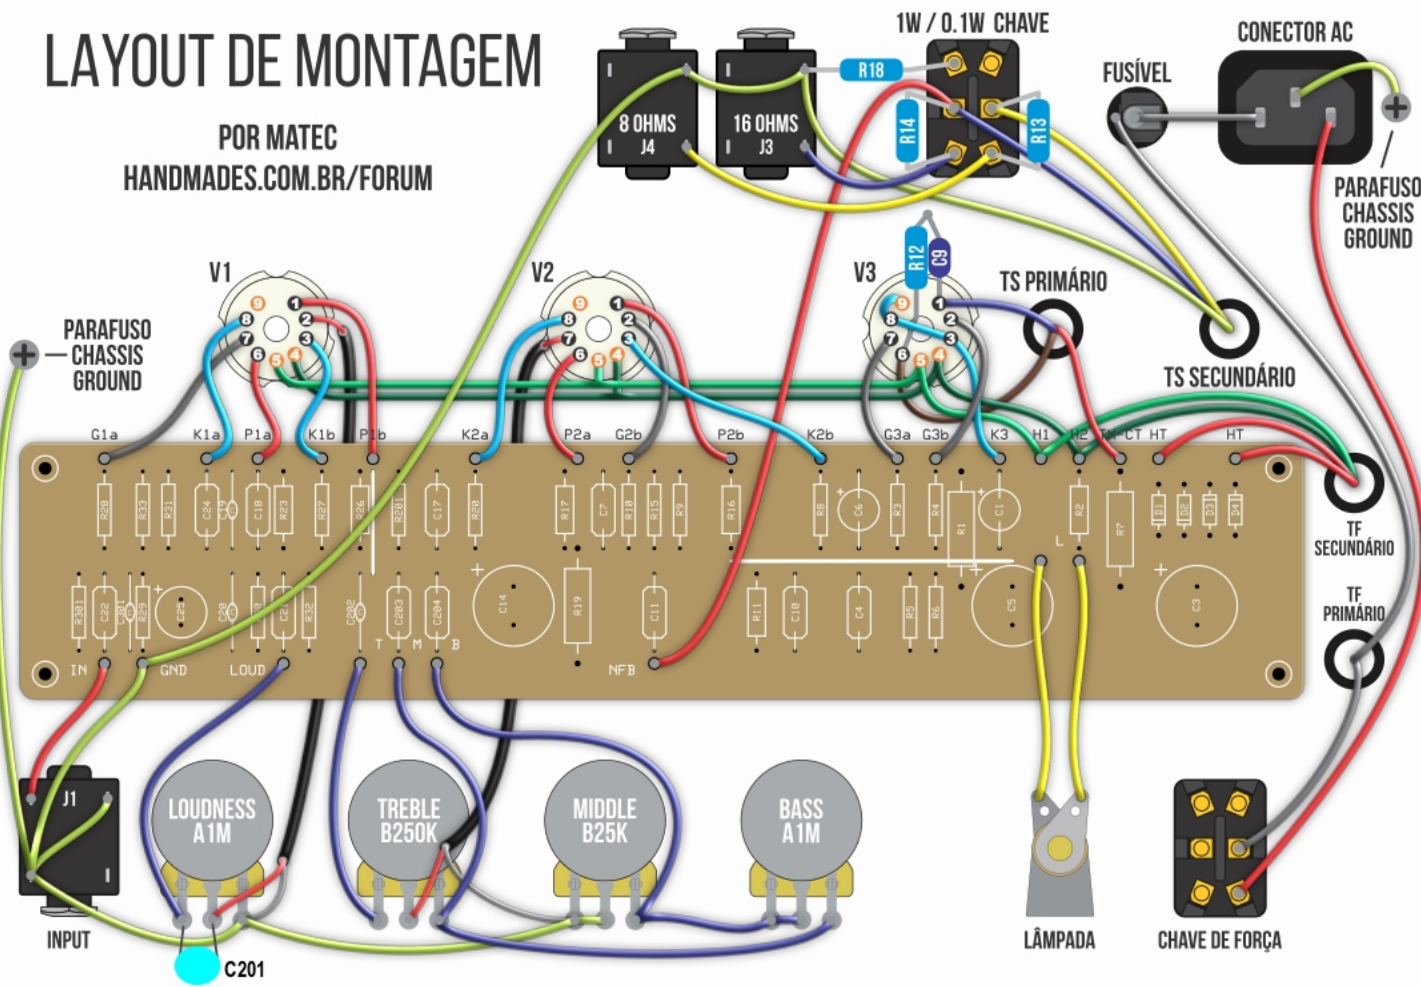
LAYOUT DE MONTAGEM

POR MATEC
HANDMADES.COM.BR/FORUM

8 OHMS J4

16 OHMS J3

R18

1W / 0.1W CHAVE

R14

R13

FUSÍVEL

CONECTOR AC

PARAFUSO CHASSIS GROUND

V1

V2

V3

R12

C9

TS PRIMÁRIO

TS SECUNDÁRIO

PARAFUSO CHASSIS GROUND

9 1 8 2 7 3 6 5 4

9 1 8 2 7 3 6 5 4

9 1 8 2 7 3 6 5 4

G1a K1a P1a K1b P1b K2a P2a G2b P2b K2b G3a G3b K3 H1 H2 HT-CT HT HT

R28 R33 R31 C24 C18 R23 R27 R26 R201 C17 R20 R17 C7 R18 R15 R9 R16 R8 C6 R3 R4 R1 C1 R2 R7 D1 D2 D3 D4

R301 C22 C301 R29 C25 C20 R21 C21 R32 C202 C203 C204 C14 R19 C11 R11 C10 C4 R5 R6 C5 C3

IN GND LOUD T M B NFB

TF SECUNDÁRIO

TF PRIMÁRIO

J1

INPUT

LOUDNESS A1M

TREBLE B250K

MIDDLE B25K

BASS A1M

C201

LÂMPADA

CHAVE DE FORÇA